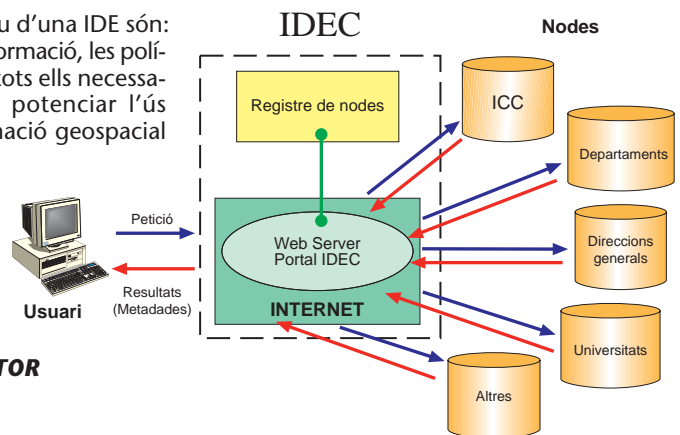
u d'una IDE són: ormació, les polítots ells necessapotenciar l'ús nació geospacial

IDEC

Nodes

Registre de nodes

ICC

Departaments

Direccions generals

Universitats

Altres

Web Server Portal IDEC

INTERNET

Petició

Resultats (Metadades)

Usuari

TOR